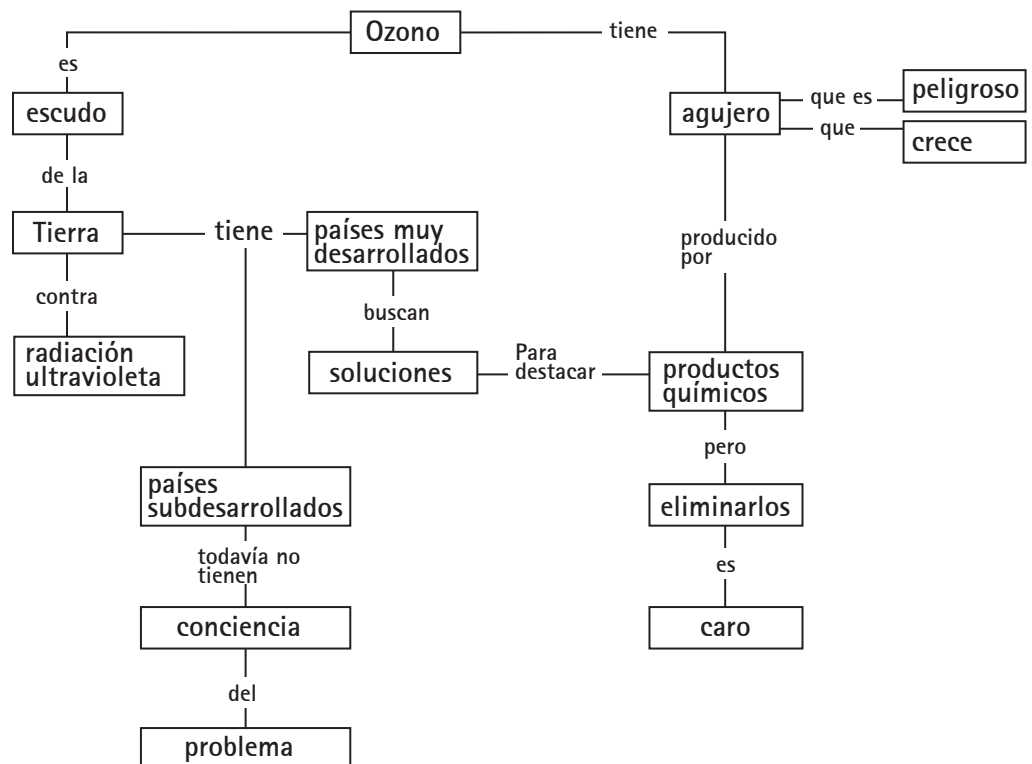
Ozono

es

escudo

de la

Tierra

contra

radiación ultravioleta

tiene

agujero

que es

peligroso

que

crece

producido por

tiene

países muy desarrollados

buscan

soluciones

Para destacar

productos químicos

pero

eliminarlos

es

caro

países subdesarrollados

todavía no tienen

conciencia

del

problema